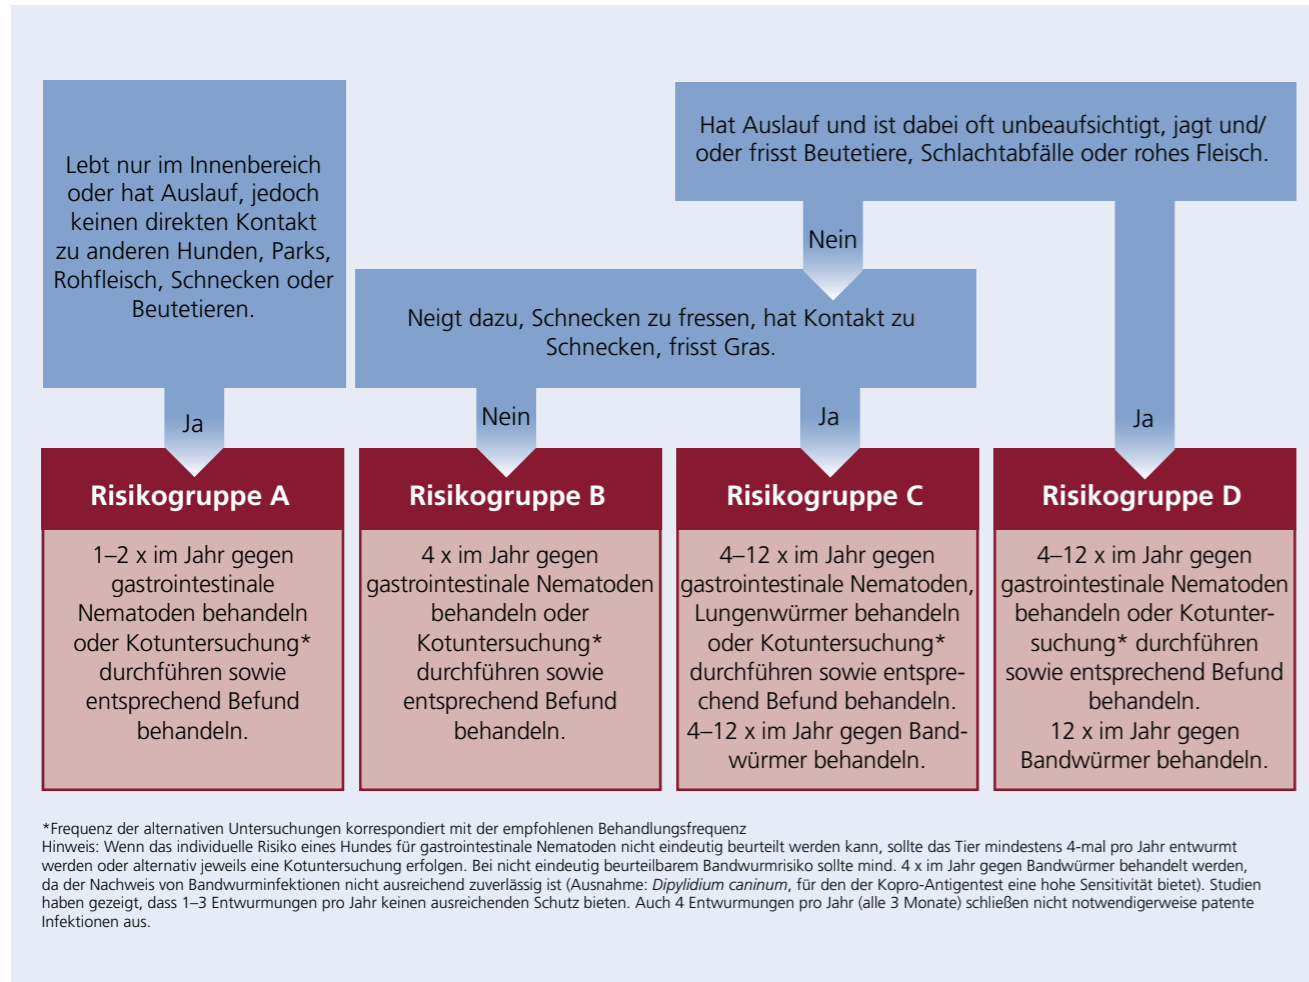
Lebt nur im Innenbereich oder hat Auslauf, jedoch keinen direkten Kontakt zu anderen Hunden, Parks, Rohfleisch, Schnecken oder Beutetieren.

Hat Auslauf und ist dabei oft unbeaufsichtigt, jagt und/ oder frisst Beutetiere, Schlachtabfälle oder rohes Fleisch.

Nein

Neigt dazu, Schnecken zu fressen, hat Kontakt zu Schnecken, frisst Gras.

Ja

Nein

Ja

Ja

Risikogruppe A

1–2 x im Jahr gegen gastrointestinale Nematoden behandeln oder Kotuntersuchung* durchführen sowie entsprechend Befund behandeln.

Risikogruppe B

4 x im Jahr gegen gastrointestinale Nematoden behandeln oder Kotuntersuchung* durchführen sowie entsprechend Befund behandeln.

Risikogruppe C

4–12 x im Jahr gegen gastrointestinale Nematoden, Lungenwürmer behandeln oder Kotuntersuchung* durchführen sowie entsprechend Befund behandeln.
4–12 x im Jahr gegen Bandwürmer behandeln.

Risikogruppe D

4–12 x im Jahr gegen gastrointestinale Nematoden behandeln oder Kotuntersuchung* durchführen sowie entsprechend Befund behandeln.
12 x im Jahr gegen Bandwürmer behandeln.

*Frequenz der alternativen Untersuchungen korrespondiert mit der empfohlenen Behandlungsfrequenz
Hinweis: Wenn das individuelle Risiko eines Hundes für gastrointestinale Nematoden nicht eindeutig beurteilt werden kann, sollte das Tier mindestens 4-mal pro Jahr entwurmt werden oder alternativ jeweils eine Kotuntersuchung erfolgen. Bei nicht eindeutig beurteilbarem Bandwurmrisiko sollte mind. 4 x im Jahr gegen Bandwürmer behandelt werden, da der Nachweis von Bandwurminfektionen nicht ausreichend zuverlässig ist (Ausnahme: Dipylidium caninum, für den der Kopro-Antigentest eine hohe Sensitivität bietet). Studien haben gezeigt, dass 1–3 Entwurmungen pro Jahr keinen ausreichenden Schutz bieten. Auch 4 Entwurmungen pro Jahr (alle 3 Monate) schließen nicht notwendigerweise patente Infektionen aus.